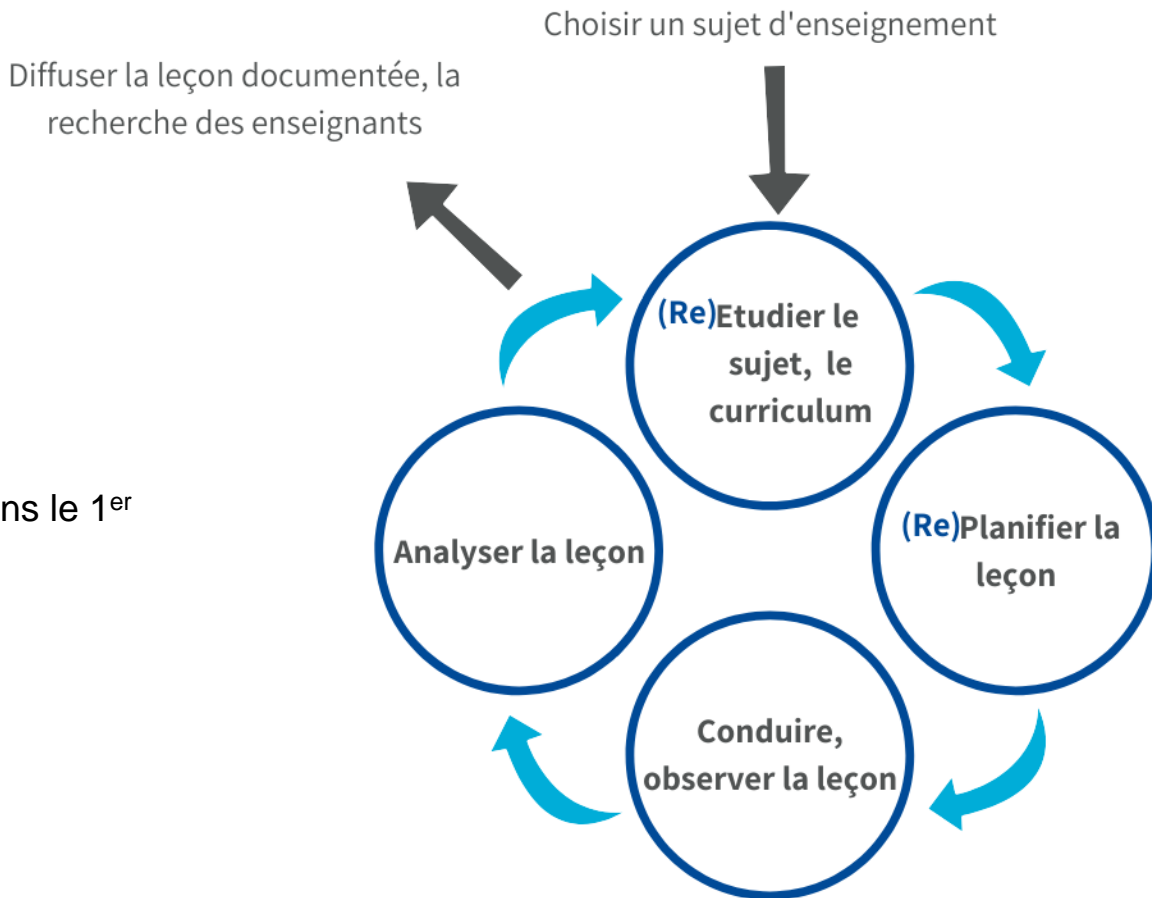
Choisir un sujet d'enseignement

Diffuser la leçon documentée, la recherche des enseignants

(Re)Etudier le sujet, le curriculum

(Re)Planifier la leçon

Conduire, observer la leçon

Analyser la leçon

ns le 1$^{er}$